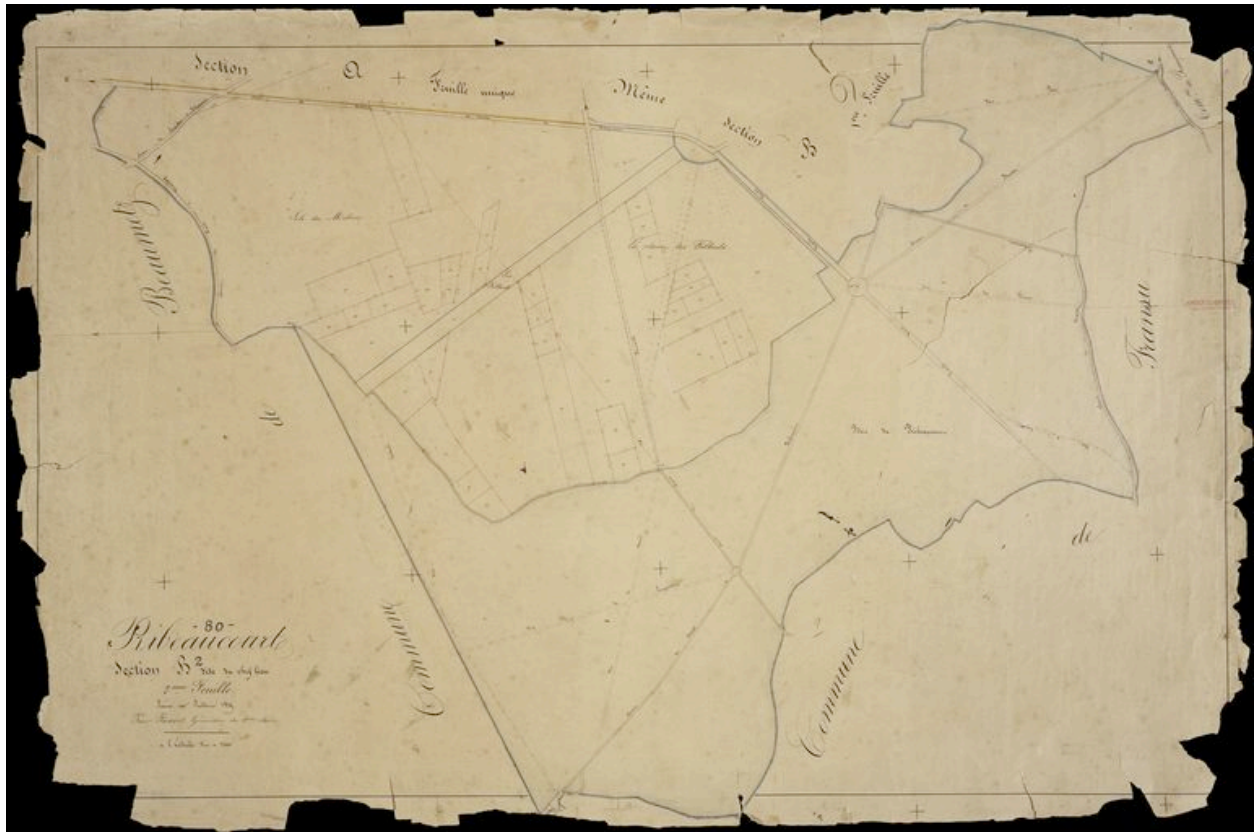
Section A Feuille unique

Même Section B 1re Feuille

Beaumetz

Le Bois du Moulin

Le chemin des Hallards

Vers de Bahenneux

Fiefses

de

Commune

Commune de

80
Ribeaucourt
Section H2 dite du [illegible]
2me Feuille
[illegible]
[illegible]
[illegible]